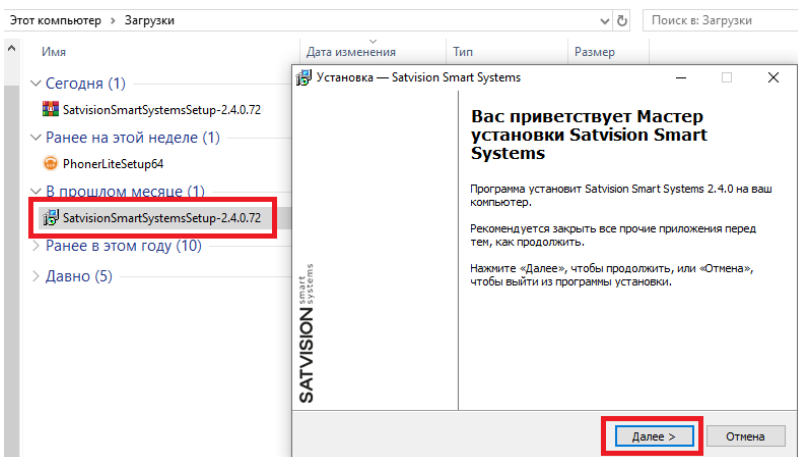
Этот компьютер > Загрузки
Поиск в: Загрузки

Имя
Дата изменения
Тип
Размер

Сегодня (1)
SatvisionSmartSystemsSetup-2.4.0.72
Ранее на этой неделе (1)
PhonerLiteSetup64
В прошлом месяце (1)
SatvisionSmartSystemsSetup-2.4.0.72
Ранее в этом году (10)
Давно (5)

Установка — Satvision Smart Systems

Вас приветствует Мастер установки Satvision Smart Systems

Программа установит Satvision Smart Systems 2.4.0 на ваш компьютер.

Рекомендуется закрыть все прочие приложения перед тем, как продолжить.

Нажмите «Далее», чтобы продолжить, или «Отмена», чтобы выйти из программы установки.

SATVISION smart systems

Далее >
Отмена